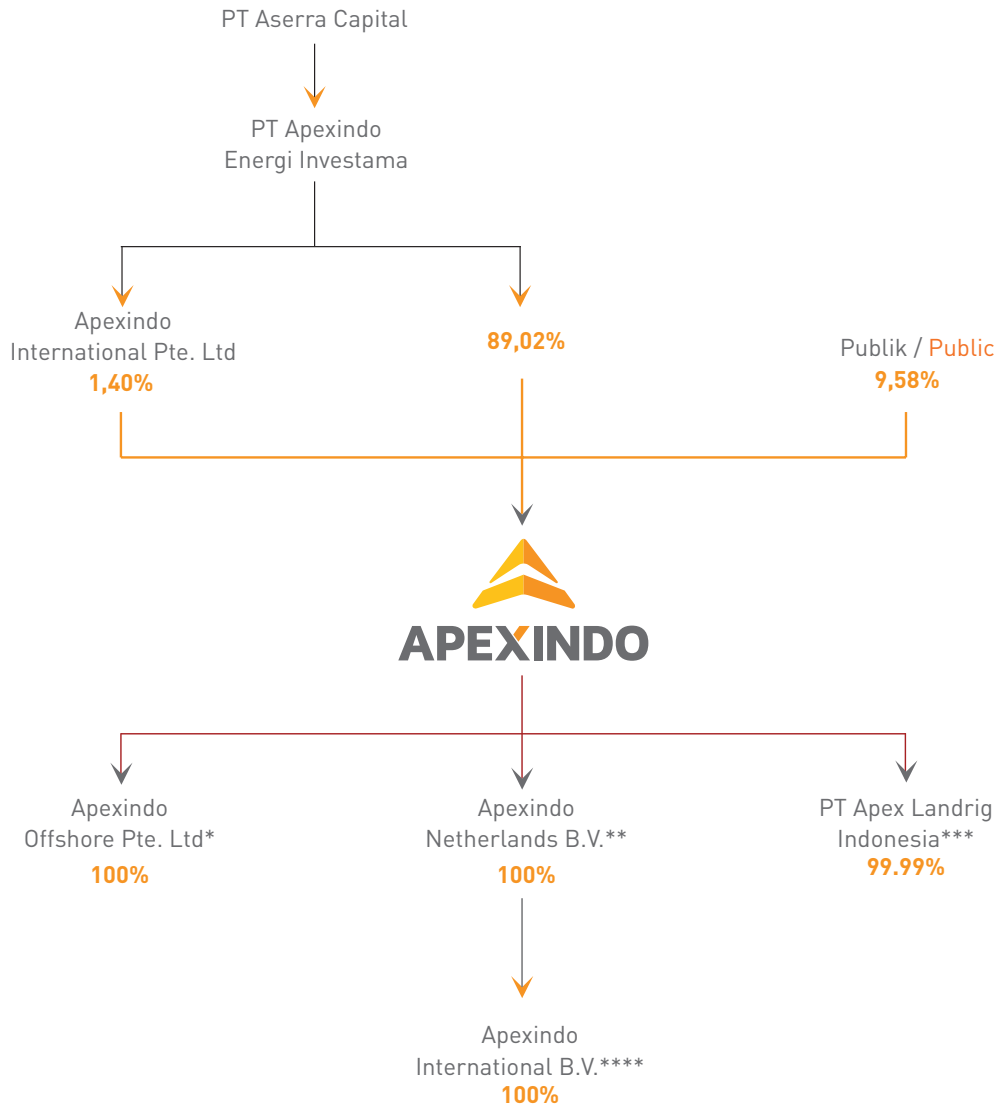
PT Aserra Capital

PT Apexindo Energi Investama

Apexindo International Pte. Ltd
1,40%

89,02%

Publik / Public
9,58%

APEXINDO

Apexindo Offshore Pte. Ltd*
100%

Apexindo Netherlands B.V.**
100%

PT Apex Landrig Indonesia***
99.99%

Apexindo International B.V.****
100%